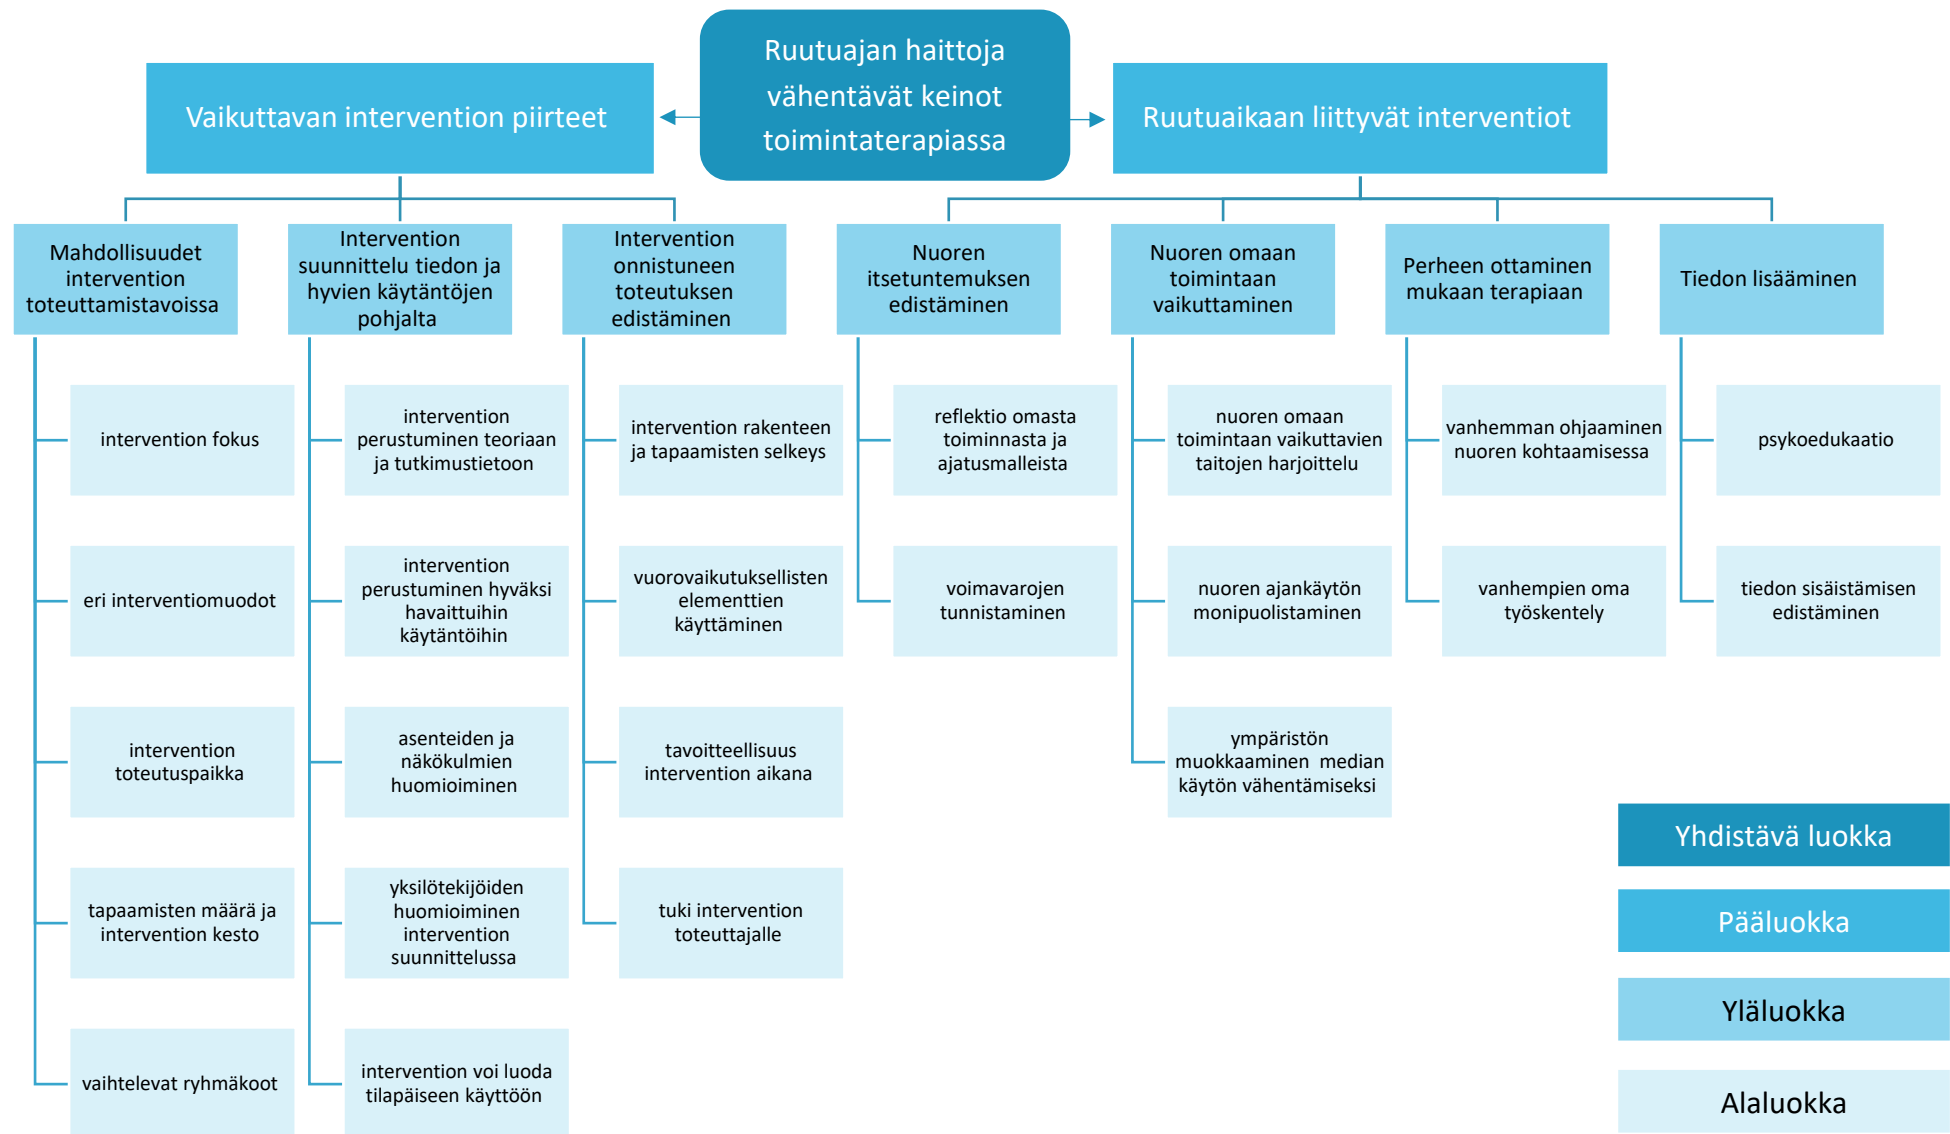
Ruutuajan haittoja vähentävät keinot toimintaterapiassa

Vaikuttavan intervention piirteet

Ruutuaikaan liittyvät interventiot

Mahdollisuudet intervention toteuttamistavoissa

intervention fokus

eri interventiomuodot

intervention toteutuspaikka

tapaamisten määrä ja intervention kesto

vaihtelevat ryhmäkoot

Intervention suunnittelu tiedon ja hyvien käytäntöjen pohjalta

intervention perustuminen teoriaan ja tutkimustietoon

intervention perustuminen hyväksi havaittuihin käytäntöihin

asenteiden ja näkökulmien huomioiminen

yksilötekijöiden huomioiminen intervention suunnittelussa

intervention voi luoda tilapäiseen käyttöön

Intervention onnistuneen toteutuksen edistäminen

intervention rakenteen ja tapaamisten selkeys

vuorovaikutuksellisten elementtien käyttäminen

tavoitteellisuus intervention aikana

tuki intervention toteuttajalle

Nuoren itsetuntemuksen edistäminen

reflektio omasta toiminnasta ja ajatusmalleista

voimavarojen tunnistaminen

Nuoren omaan toimintaan vaikuttaminen

nuoren omaan toimintaan vaikuttavien taitojen harjoittelu

nuoren ajankäytön monipuolistaminen

ympäristön muokkaaminen median käytön vähentämiseksi

Perheen ottaminen mukaan terapiaan

vanhemman ohjaaminen nuoren kohtaamisessa

vanhempien oma työskentely

Tiedon lisääminen

psykoedukaatio

tiedon sisäistämisen edistäminen

Yhdistävä luokka

Pääluokka

Yläluokka

Alaluokka